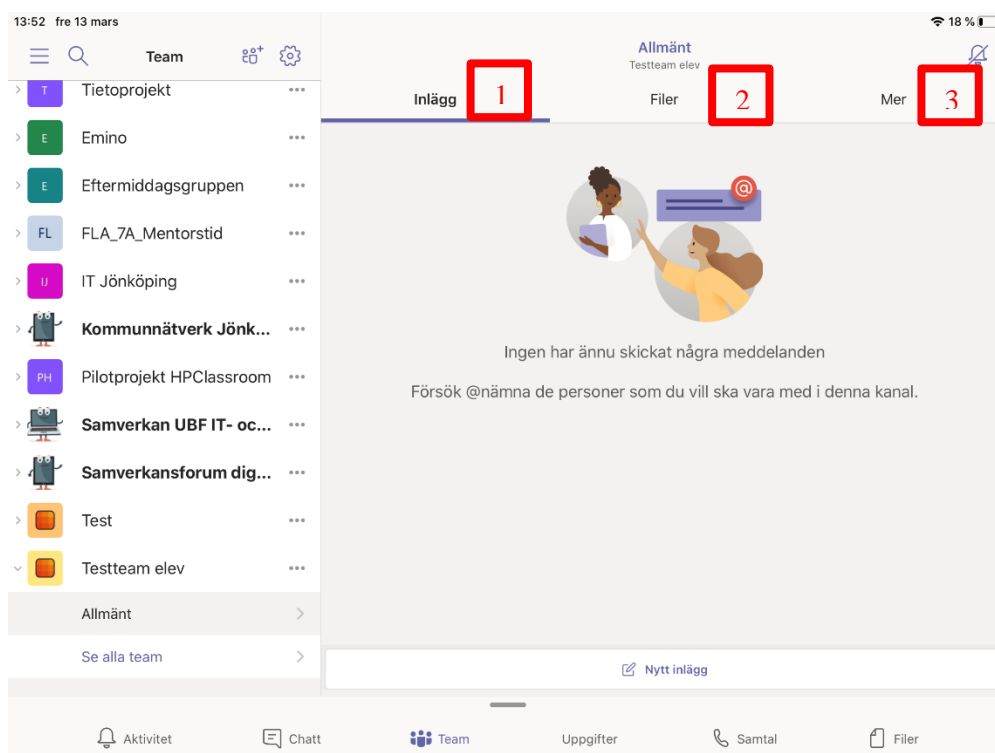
13:52 fre 13 mars
18 %

Team

T Tietoprojekt
E Emino
E Eftermiddagsgruppen
FL FLA_7A_Mentorstid
IJ IT Jönköping
Kommunnätverk Jönk...
PH Pilotprojekt HPClassroom
Samverkan UBF IT- oc...
Samverkansforum dig...
Test
Testteam elev
Allmänt
Se alla team

Allmänt
Testteam elev

Inlägg 1
Filer 2
Mer 3

@

Ingen har ännu skickat några meddelanden

Försök @nämna de personer som du vill ska vara med i denna kanal.

Nytt inlägg

Aktivitet
Chatt
Team
Uppgifter
Samtal
Filer